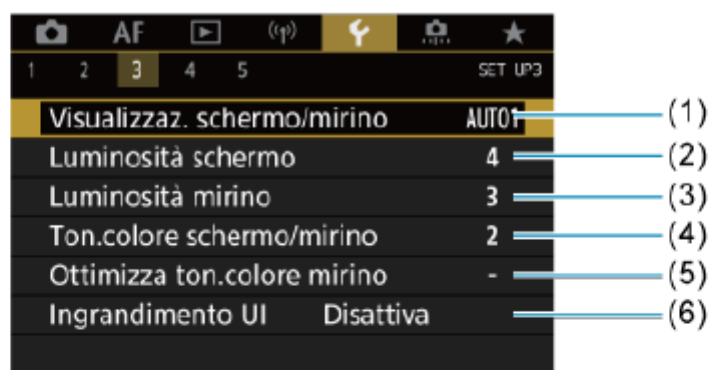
AF

1 2 3 4 5 SET UP3

Visualizzaz. schermo/mirino AUTO1 (1)
Luminosità schermo 4 (2)
Luminosità mirino 3 (3)
Ton.colore schermo/mirino 2 (4)
Ottimizza ton.colore mirino - (5)
Ingrandimento UI Disattiva (6)